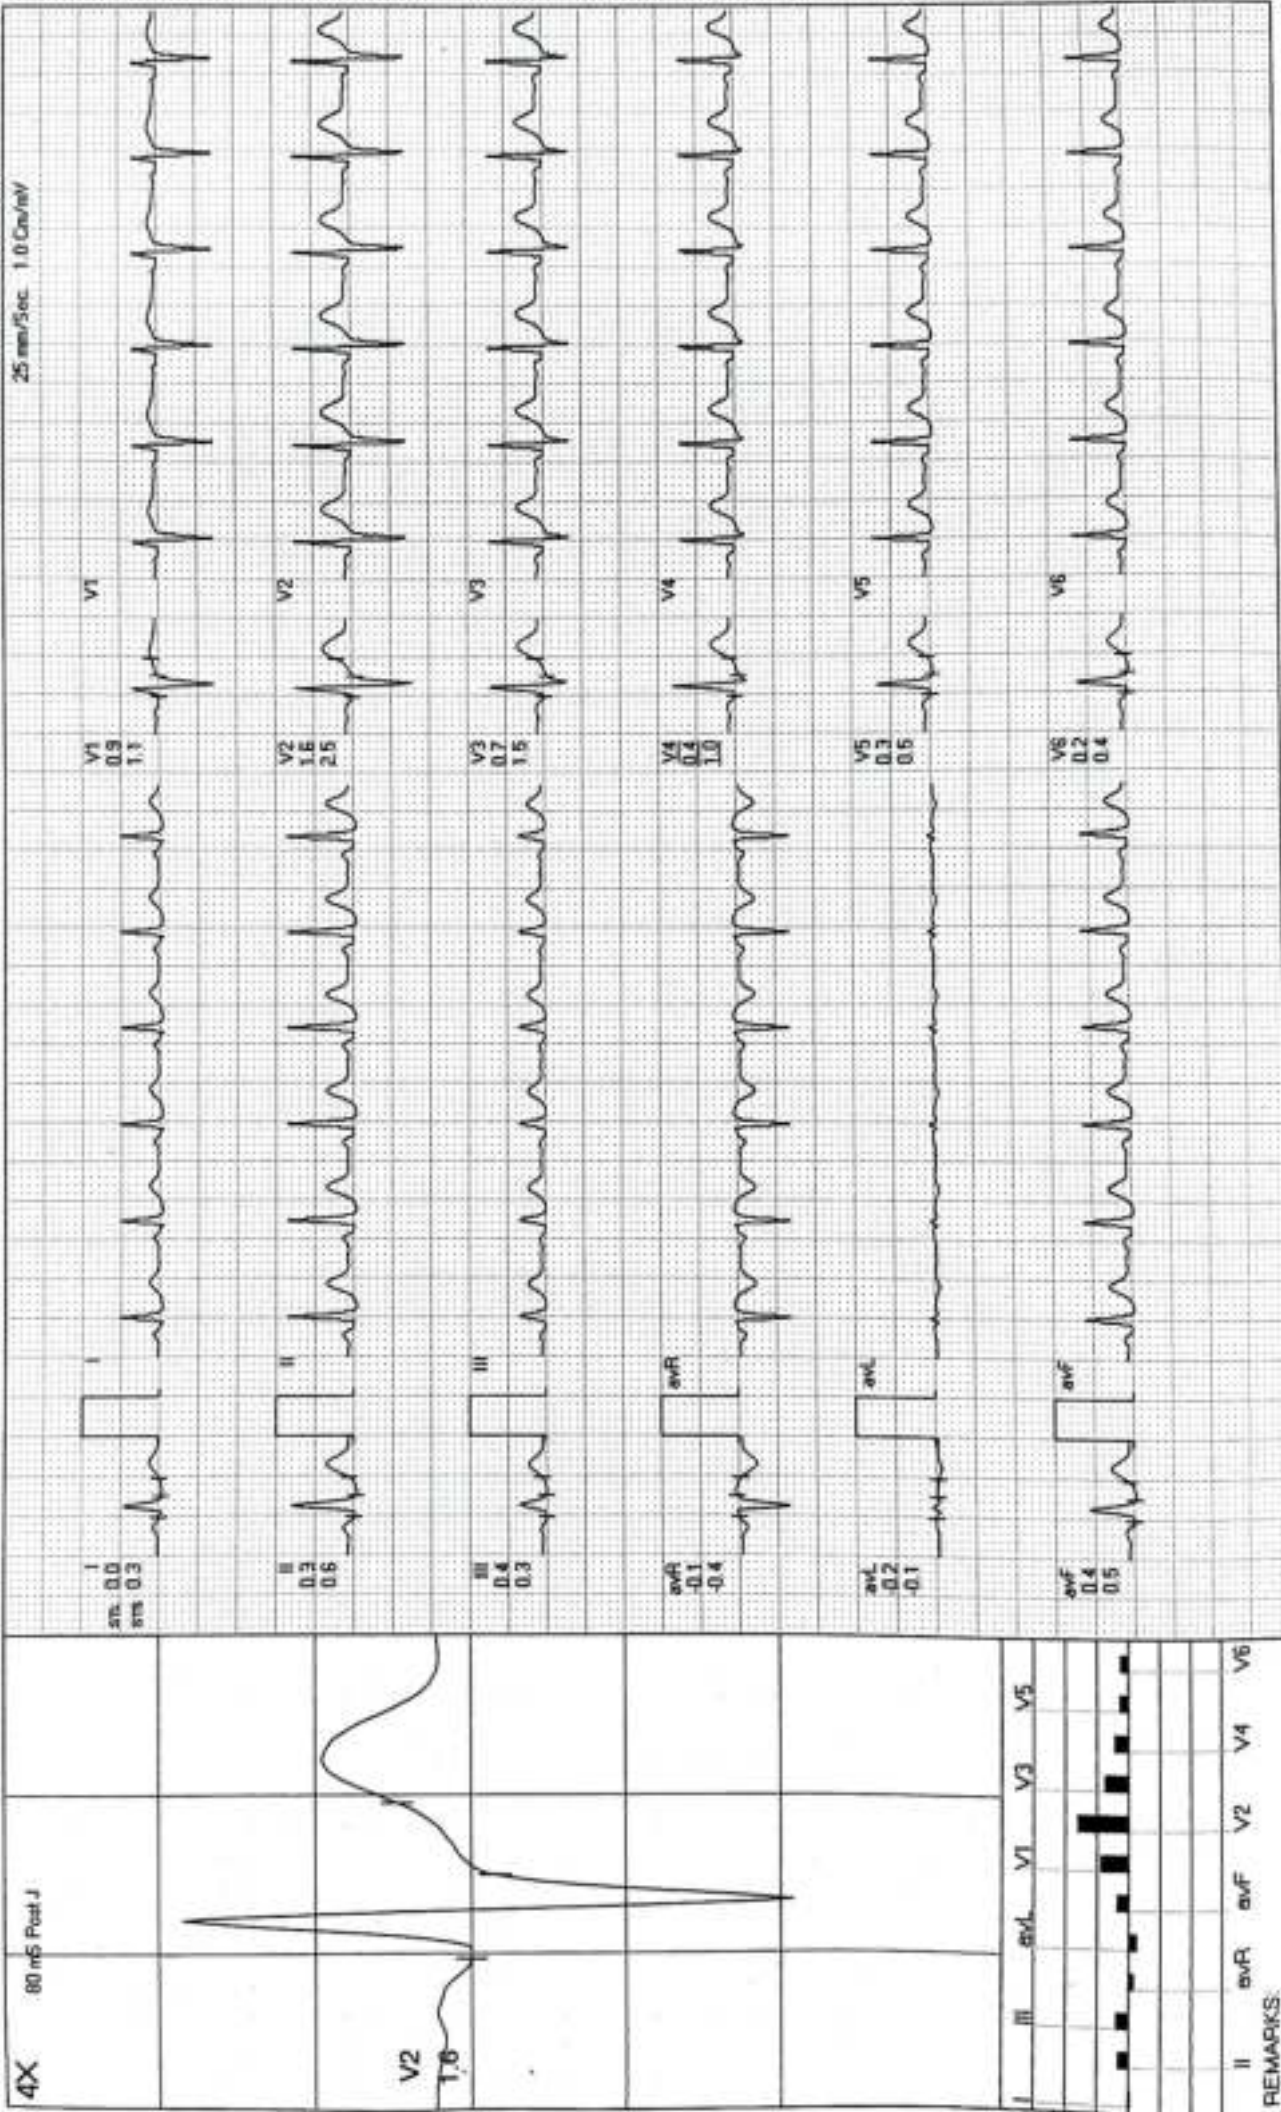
25 mm/Sec 1.0 Cm/mV

I
sm 0.0
sm 0.3

I

II
0.3
0.6

II

III
0.4
0.3

III

avR
-0.1
-0.4

avR

avL
-0.2
-0.1

avL

avF
0.4
0.5

avF

V1
0.9
1.1

V1

V2
1.6
2.5

V2

V3
0.7
1.5

V3

V4
0.4
1.0

V4

V5
0.3
0.5

V5

V6
0.2
0.4

V6

4X
80 mS Post J
V2
1.6

I III avL V1 V3 V5
II avR avF V2 V4 V6

REMARKS: